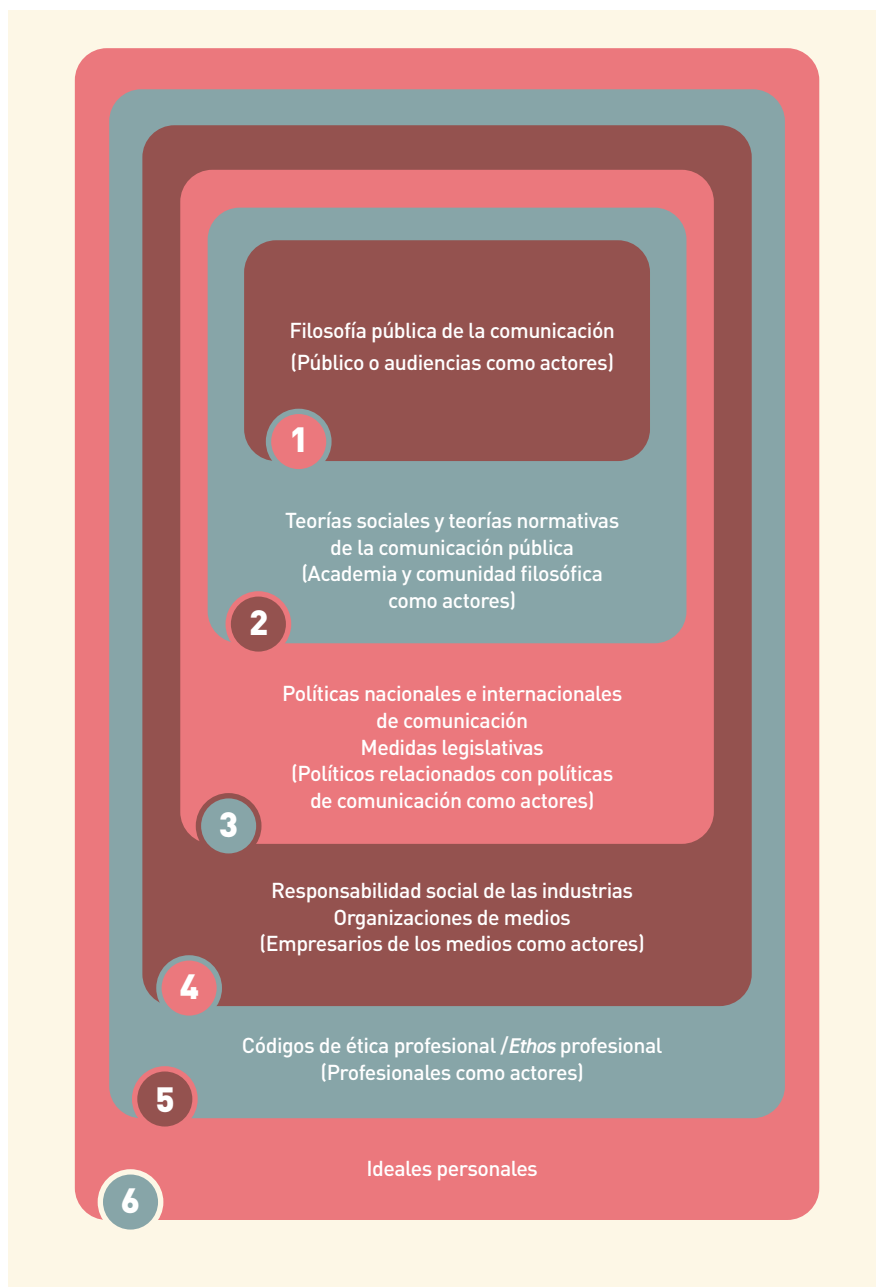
Filosofía pública de la comunicación
(Público o audiencias como actores)

1

Teorías sociales y teorías normativas
de la comunicación pública
(Academia y comunidad filosófica
como actores)

2

Políticas nacionales e internacionales
de comunicación
Medidas legislativas
(Políticos relacionados con políticas
de comunicación como actores)

3

Responsabilidad social de las industrias
Organizaciones de medios
(Empresarios de los medios como actores)

4

Códigos de ética profesional /*Ethos* profesional
(Profesionales como actores)

5

Ideales personales

6